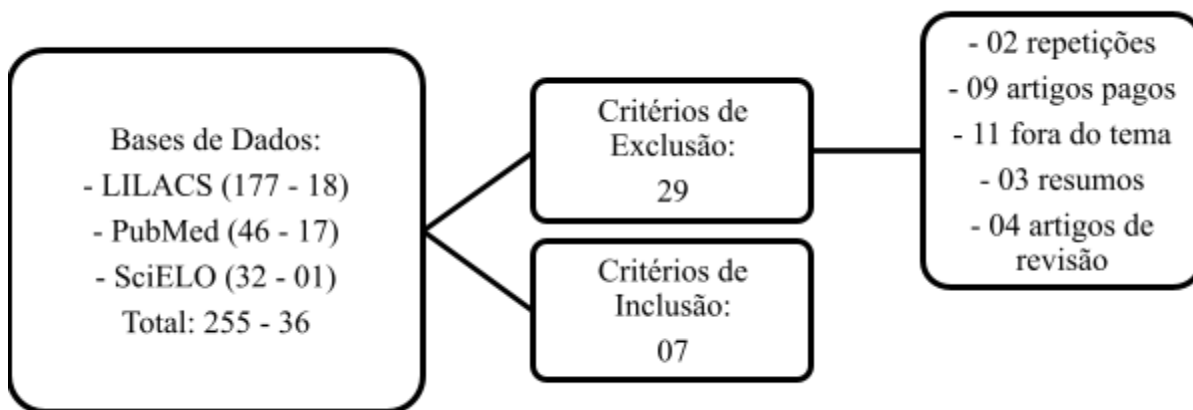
Bases de Dados:
- LILACS (177 - 18)
- PubMed (46 - 17)
- SciELO (32 - 01)
Total: 255 - 36

Critérios de Exclusão:
29

Critérios de Inclusão:
07

- 02 repetições
- 09 artigos pagos
- 11 fora do tema
- 03 resumos
- 04 artigos de revisão